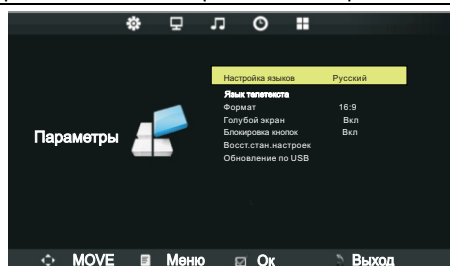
Параметры

| | |
|---|---|
| Настройка языков | Русский |
| Язык телетекста | |
| Формат | 16:9 |
| Голубой экран | Вкл |
| Блокировка кнопок | Вкл |
| Восст.стан.настроек | |
| Обновление по USB | |

MOVE Меню Ок Выход